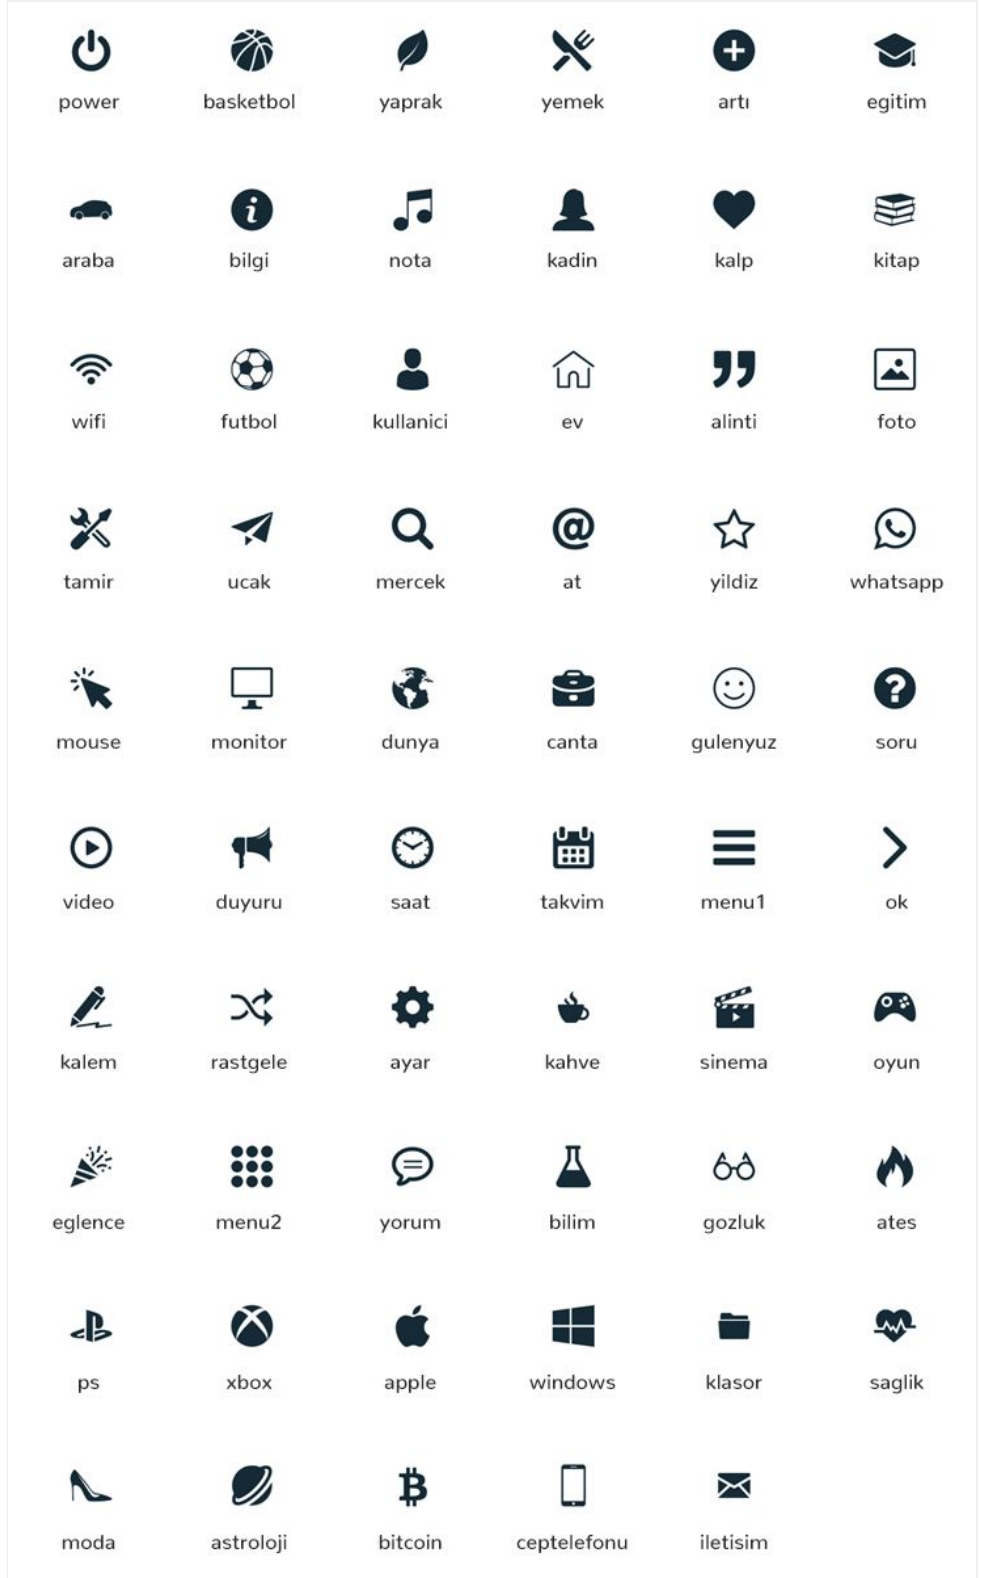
power basketbol yaprak yemek artı egitim

araba bilgi nota kadin kalp kitap

wifi futbol kullanici ev alinti foto

tamir ucak mercek at yildiz whatsapp

mouse monitor dunya canta gulenyuz soru

video duyuru saat takvim menu1 ok

kalem rastgele ayar kahve sinema oyun

eglence menu2 yorum bilim gozluk ates

ps xbox apple windows klasor saglik

moda astroloji bitcoin ceptelefonu iletisim